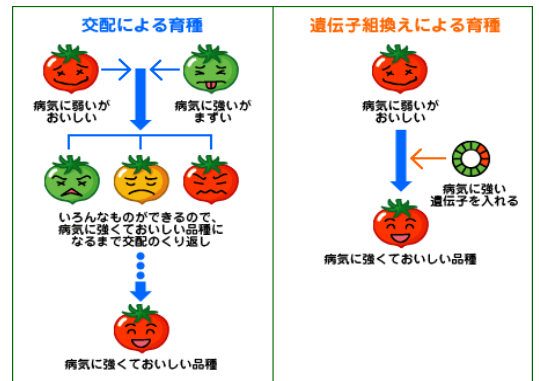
交配による育種

病気に弱いが おいしい

病気に強いが まずい

いろんなものができるので、病気に強くておいしい品種になるまで交配のくり返し

病気に強くておいしい品種

遺伝子組換えによる育種

病気に弱いが おいしい

病気に強い 遺伝子を入れる

病気に強くておいしい品種